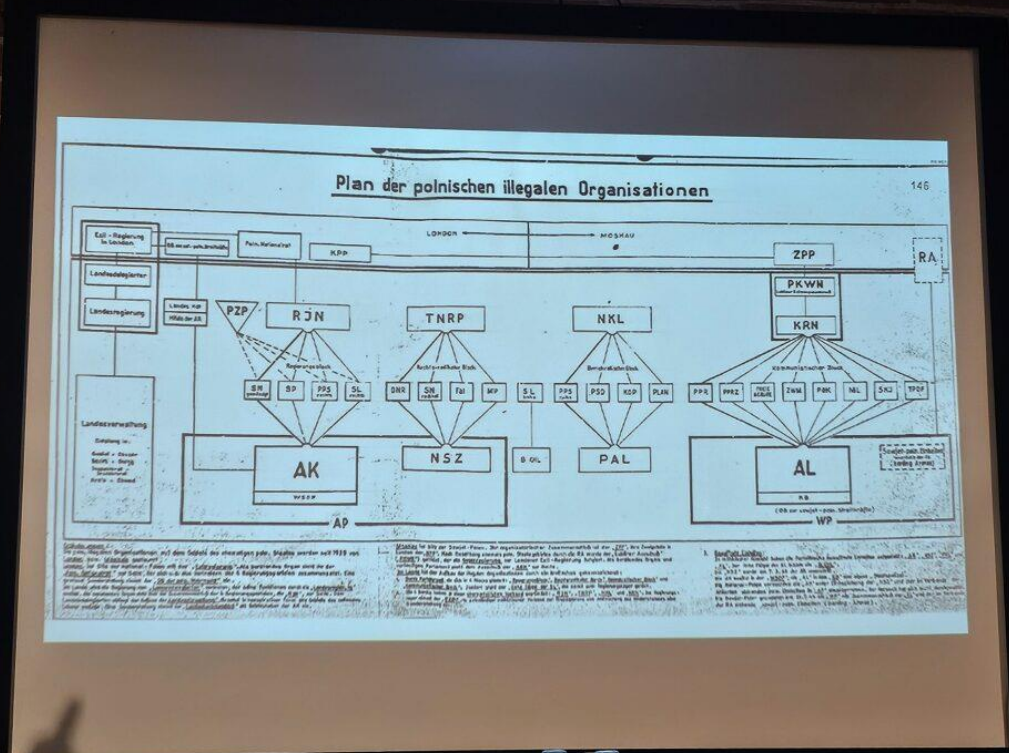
Plan der polnischen illegalen Organisationen

146

Exil-Regierung in London

Landesdelegierter

Landesregierung

Poln. Nationalrat

KPP

LONDON

MOSKAU

ZPP

RA

PKWN

KRN

PZP

RJN

TNRP

NKL

SN

SP

PPS

SL

ONR

SN

FW

MP

SL

PPS

PSD

KOP

PLAN

PPR

PPRZ

ZWM

POK

NKL

SKJ

TPDF

AK

NSZ

B CH.

PAL

AL

AP

WP

Landesverwaltung

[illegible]